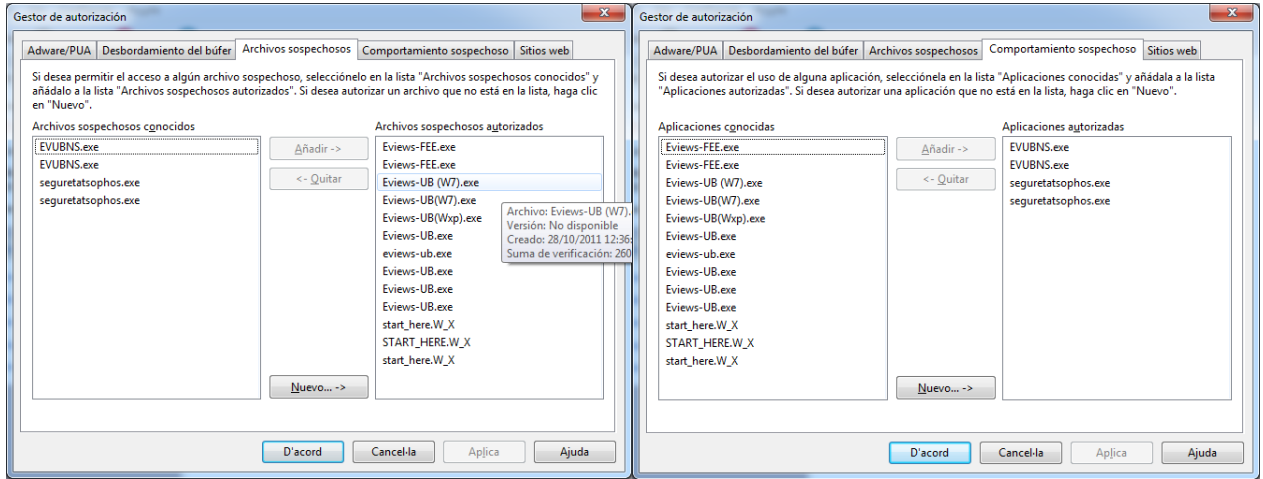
Gestor de autorización

Adware/PUA | Desbordamiento del búfer | Archivos sospechosos | Comportamiento sospechoso | Sitios web

Si desea permitir el acceso a algún archivo sospechoso, selecciónelo en la lista "Archivos sospechosos conocidos" y añádalo a la lista "Archivos sospechosos autorizados". Si desea autorizar un archivo que no está en la lista, haga clic en "Nuevo".

Archivos sospechosos conocidos
EVUBNS.exe
EVUBNS.exe
seguretatsophos.exe
seguretatsophos.exe

Añadir ->
<- Quitar
Nuevo... ->

Archivos sospechosos autorizados
Eviews-FEE.exe
Eviews-FEE.exe
Eviews-UB (W7).exe
Eviews-UB(W7).exe
Eviews-UB(Wxp).exe
Eviews-UB.exe
eviews-ub.exe
Eviews-UB.exe
Eviews-UB.exe
Eviews-UB.exe
start_here.W_X
START_HERE.W_X
start_here.W_X

Archivo: Eviews-UB (W7).
Versión: No disponible
Creado: 28/10/2011 12:36
Suma de verificación: 260

D'acord | Cancel·la | Aplica | Ajuda

Gestor de autorización

Adware/PUA | Desbordamiento del búfer | Archivos sospechosos | Comportamiento sospechoso | Sitios web

Si desea autorizar el uso de alguna aplicación, selecciónela en la lista "Aplicaciones conocidas" y añádala a la lista "Aplicaciones autorizadas". Si desea autorizar una aplicación que no está en la lista, haga clic en "Nuevo".

Aplicaciones conocidas
Eviews-FEE.exe
Eviews-FEE.exe
Eviews-UB (W7).exe
Eviews-UB(W7).exe
Eviews-UB(Wxp).exe
Eviews-UB.exe
eviews-ub.exe
Eviews-UB.exe
Eviews-UB.exe
Eviews-UB.exe
start_here.W_X
START_HERE.W_X
start_here.W_X

Añadir ->
<- Quitar
Nuevo... ->

Aplicaciones autorizadas
EVUBNS.exe
EVUBNS.exe
seguretatsophos.exe
seguretatsophos.exe

D'acord | Cancel·la | Aplica | Ajuda